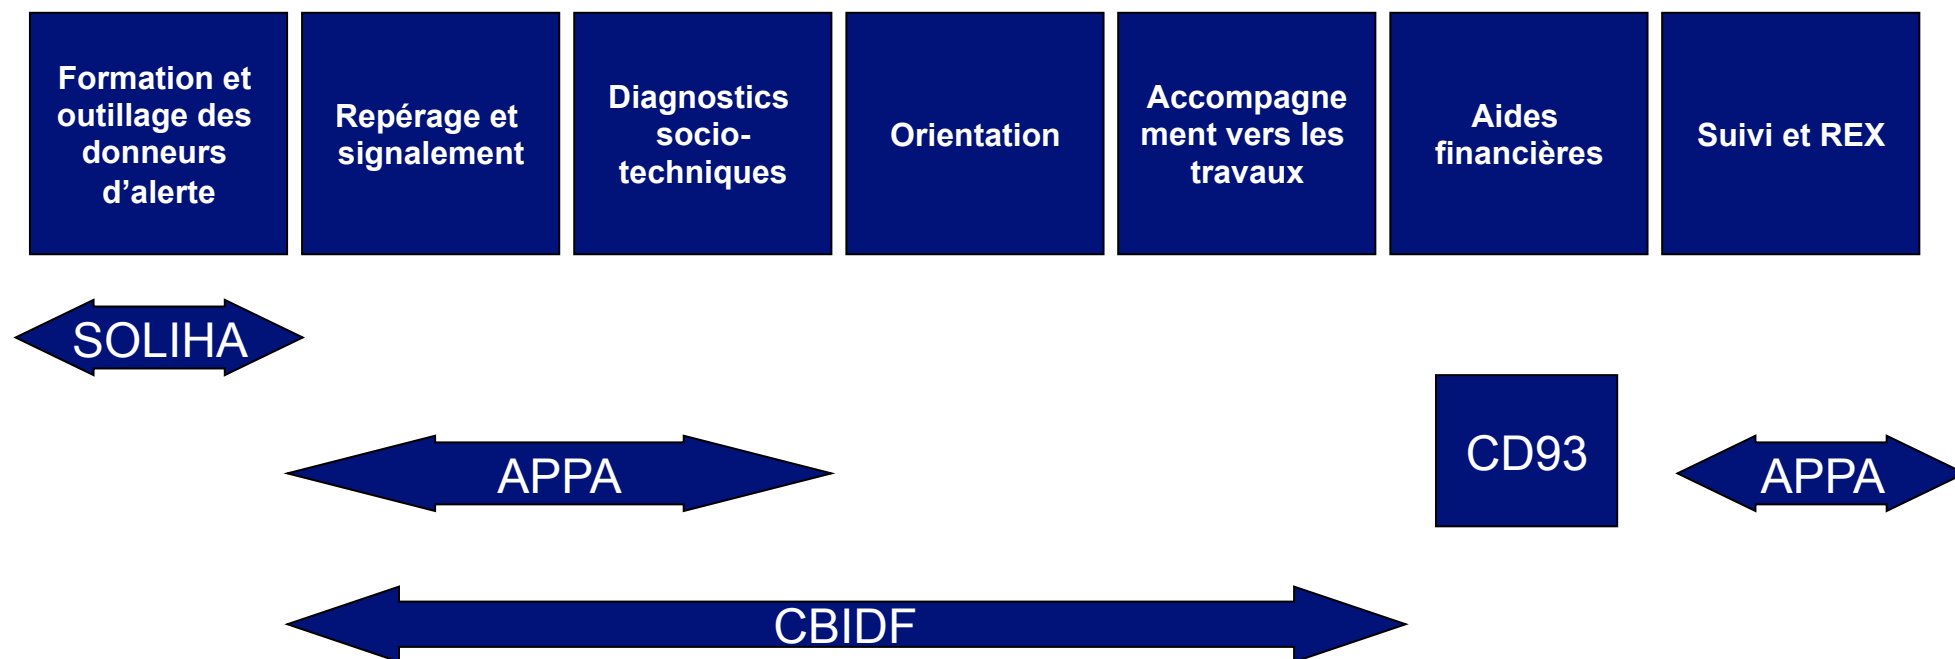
Formation et outillage des donneurs d’alerte

Repérage et signalement

Diagnostics socio-techniques

Orientation

Accompagnement vers les travaux

Aides financières

Suivi et REX

SOLIHA

APPA

CD93

APPA

CBIDF